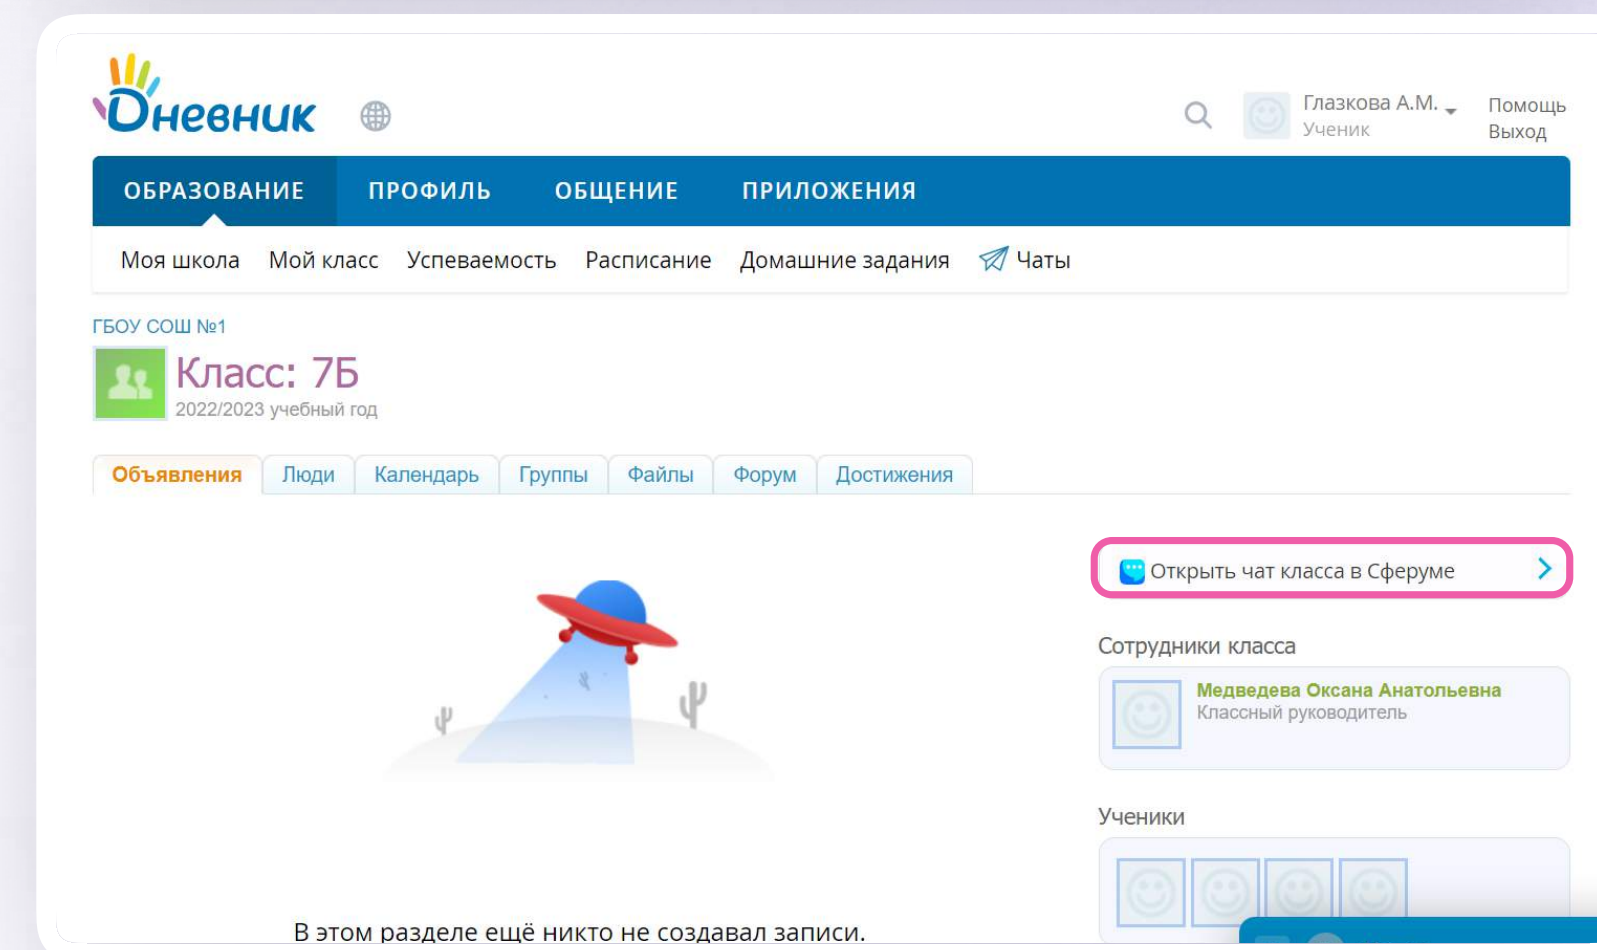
Дневник

Глазкова А.М.
Ученик

Помощь
Выход

ОБРАЗОВАНИЕ ПРОФИЛЬ ОБЩЕНИЕ ПРИЛОЖЕНИЯ

Моя школа Мой класс Успеваемость Расписание Домашние задания Чаты

ГБОУ СОШ №1

Класс: 7Б
2022/2023 учебный год

Объявления Люди Календарь Группы Файлы Форум Достижения

Открыть чат класса в Сферуме

Сотрудники класса

Медведева Оксана Анатольевна
Классный руководитель

Ученики

В этом разделе ещё никто не создавал записи.